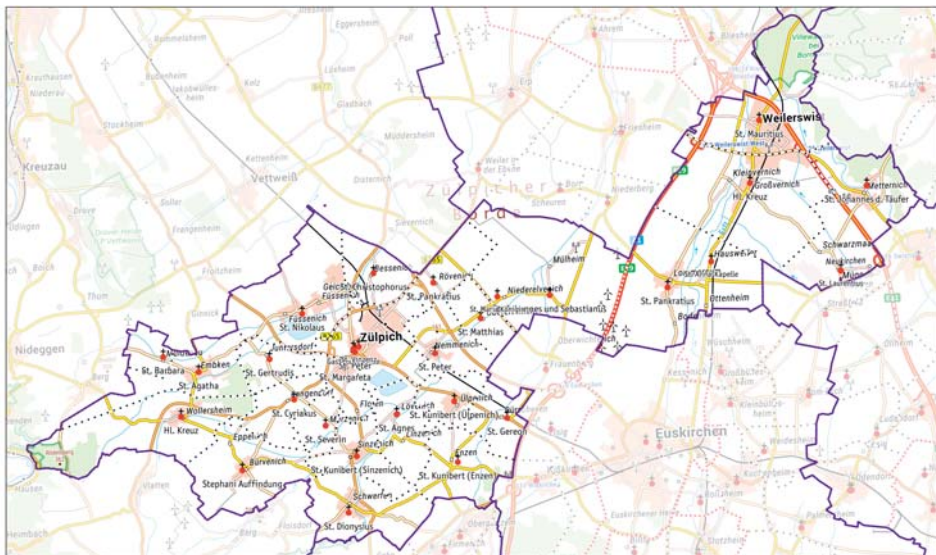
Eggersheim
Bubenheim
Bonnelsheim
Poll
Ahrem
Bliesheim
Krauthausen
Niederau
Jakobwüllesheim
Kelz
Lövenich
Erp
Vilvenich
Stockheim
Glasbach
Müddersheim
Friesheim
Lechenich
Kreuzau
Kettenheim
Vettweiß
Disternich
Weiler in der Ebene
Borr
Weilerswist
St. Mauritius
Großvernich
Kleinvernich
Hl. Kreuz
Metternich
St. Johannes d. Täufer
Soller
Drove
Frangenheim
Sievernich
Zülpicher Börde
Scheuren
Niederberg
Schwarzmaar
Neukirchen
Müggenhausen
St. Laurentius
Hausweiler
Lommersum
Kapelle
Ottenheim
Froitzheim
Bessenich
Rövenich
Mülheim
Niederelvenich
St. Cornelius und Sebastianus
St. Pankratius
Bodenheim
Geich
St. Christophorus
Füssenich
St. Nikolaus
St. Pankratius
Zülpich
St. Matthias
Wichterich
Juntersdorf
Hoven
St. Peter
Wemmenich
Nideggen
Ginnick
Mersburden
Embken
St. Barbara
St. Agatha
St. Gertrudis
St. Margareta
St. Peter
Langendorf
Ülpenich
St. Kunibert (Ülpenich)
Dürscheven
Wollersheim
St. Cyriakus
Merzenich
Lövenich
Hl. Kreuz
Eppenich
St. Severin
St. Agnes
Linzenich
Sinzenich
St. Gereon
Enzen
Bürvenich
Stephani Auffindung
St. Kunibert (Sinzenich)
St. Kunibert (Enzen)
Schwerfen
St. Dionysius
Euskirchen
Oberwichterich
Frauenberg
Kessenich
Kleinbüllesheim
Wüschheim
Weidesheim
Kuchenheim
Rheder
Großbüllesheim
Dom-Esch
Palmersheim
Elsig
Kreuzweingarten
Hausen
Heimbach
Vlatten
Floisdorf
Obergartzem
Strassfeld
Ollheim
Kirchheim
Flamersheim
Esch
Vernich
Bergheim
Thum
Berg